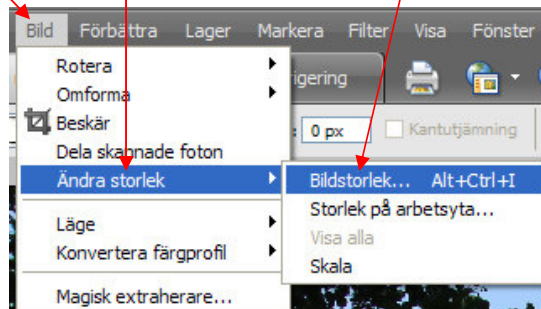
Bild Förbättra Lager Markera Filter Visa Fönster

Rotera
Omforma
Beskär
Dela skannade foton
Ändra storlek
Läge
Konvertera färgprofil
Magisk extraherare...

rigering

0 px
Kantutjämning

Bildstorlek... Alt+Ctrl+I
Storlek på arbetsyta...
Visa alla
Skala